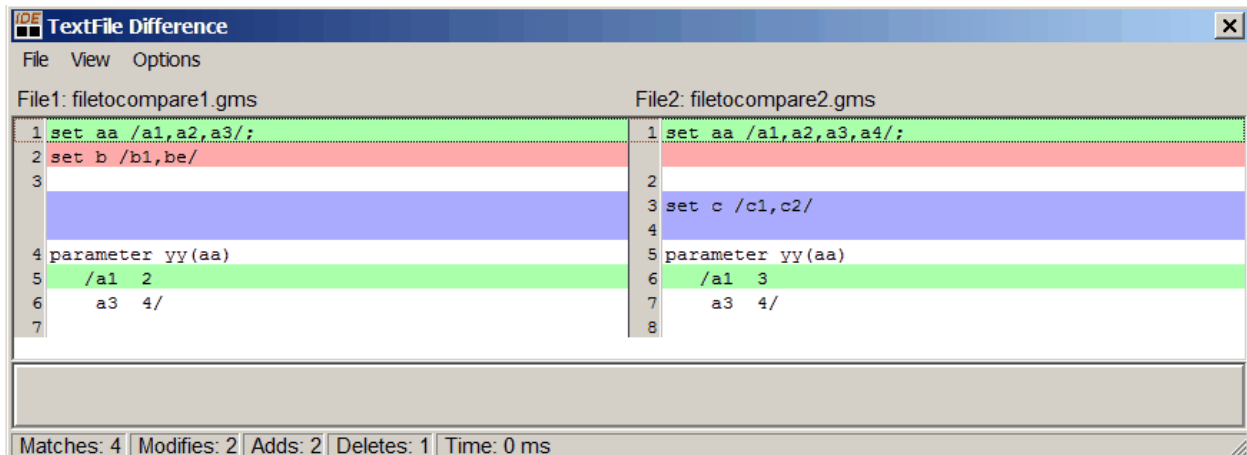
IDE TextFile Difference

File View Options

File1: filetocompare1.gms

1 set aa /a1,a2,a3/;
2 set b /b1,be/
3

4 parameter yy(aa)
5 /a1 2
6 a3 4/
7

File2: filetocompare2.gms

1 set aa /a1,a2,a3,a4/;

2
3 set c /c1,c2/
4
5 parameter yy(aa)
6 /a1 3
7 a3 4/
8

Matches: 4 | Modifies: 2 | Adds: 2 | Deletes: 1 | Time: 0 ms